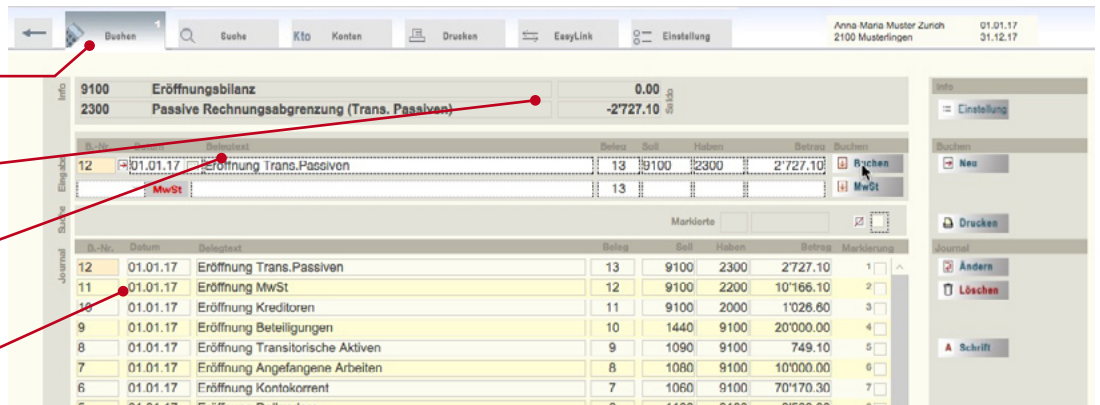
Buchen 1 Suche Kto Konten Drucken EasyLink Einstellung

Anna-Maria Muster Zurich 2100 Musterlingen 01.01.17 31.12.17

Info

| 9100 | Eröffnungsbilanz | 0.00 |
|---|---|---|
| 2300 | Passive Rechnungsabgrenzung (Trans. Passiven) | -2'727.10 |

Saldo

Info
Einstellung

Eingabe

| B.-Nr. | Datum | Belegtext | Beleg | Soll | Haben | Betrag | Buchen |
|---|---|---|---|---|---|---|---|
| 12 | 01.01.17 | Eröffnung Trans.Passiven | 13 | 9100 | 2300 | 2'727.10 | Buchen |
| | MwSt | | 13 | | | | MwSt |

Buchen
Neu

Suche

Markierte

Drucken

Journal

| B.-Nr. | Datum | Belegtext | Beleg | Soll | Haben | Betrag | Markierung |
|---|---|---|---|---|---|---|---|
| 12 | 01.01.17 | Eröffnung Trans.Passiven | 13 | 9100 | 2300 | 2'727.10 | 1 |
| 11 | 01.01.17 | Eröffnung MwSt | 12 | 9100 | 2200 | 10'166.10 | 2 |
| 10 | 01.01.17 | Eröffnung Kreditoren | 11 | 9100 | 2000 | 1'026.60 | 3 |
| 9 | 01.01.17 | Eröffnung Beteiligungen | 10 | 1440 | 9100 | 20'000.00 | 4 |
| 8 | 01.01.17 | Eröffnung Transitorische Aktiven | 9 | 1090 | 9100 | 749.10 | 5 |
| 7 | 01.01.17 | Eröffnung Angefangene Arbeiten | 8 | 1080 | 9100 | 10'000.00 | 6 |
| 6 | 01.01.17 | Eröffnung Kontokorrent | 7 | 1060 | 9100 | 70'170.30 | 7 |

Journal
Ändern
Löschen

Schrift